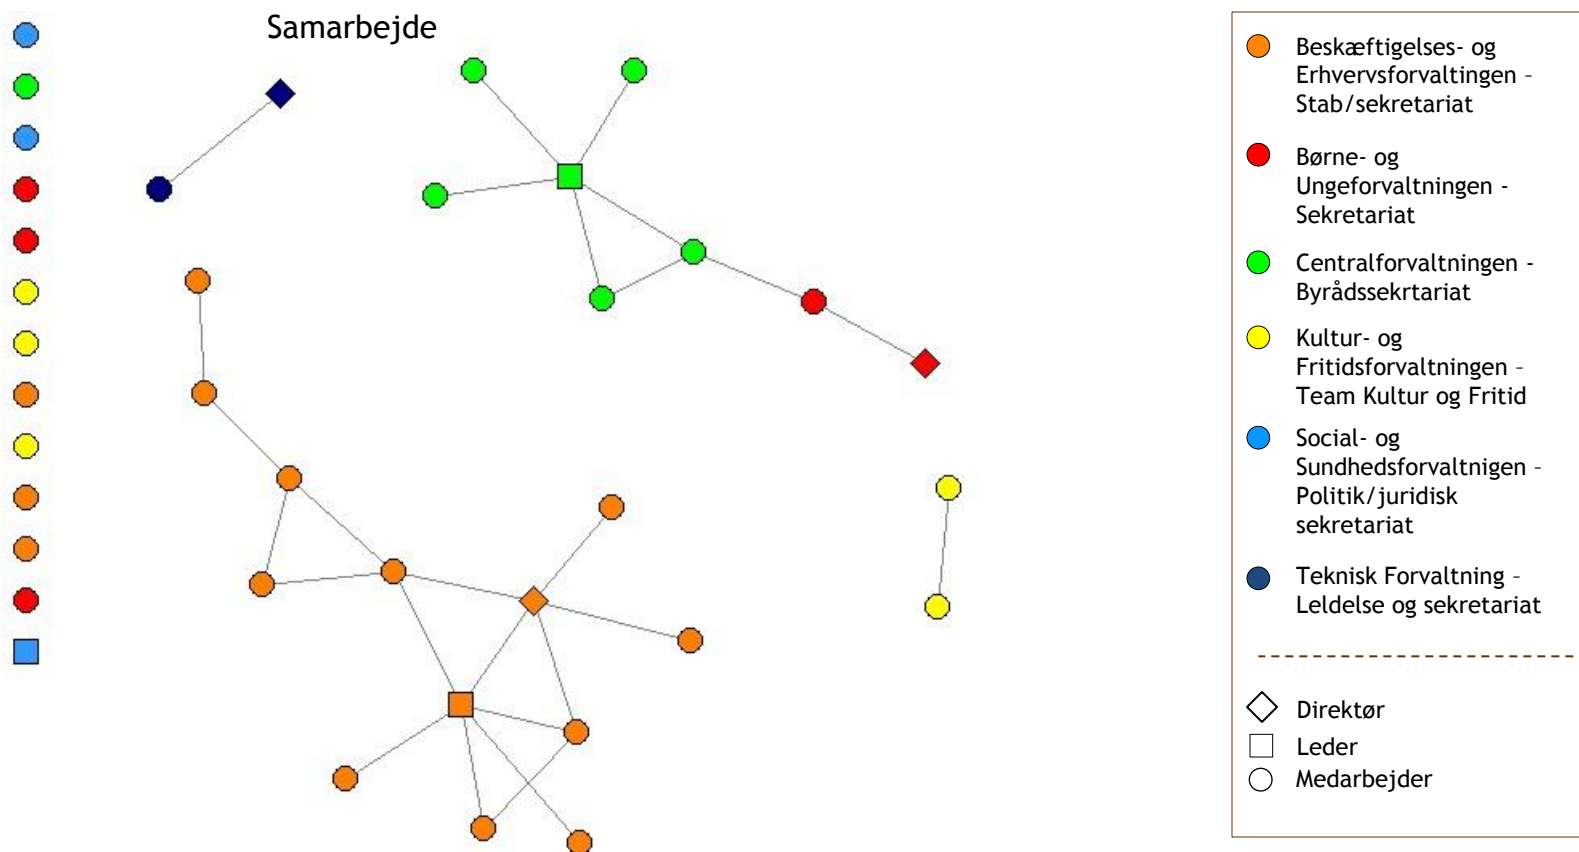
Samarbejde

Beskæftigelses- og Erhvervsforvaltingen – Stab/sekretariat

Børne- og Ungeforvaltningen - Sekretariat

Centralforvaltningen - Byrådssekrtariat

Kultur- og Fritidsforvaltningen – Team Kultur og Fritid

Social- og Sundhedsforvaltnigen – Politik/juridisk sekretariat

Teknisk Forvaltning – Leldelse og sekretariat

Direktør
Leder
Medarbejder